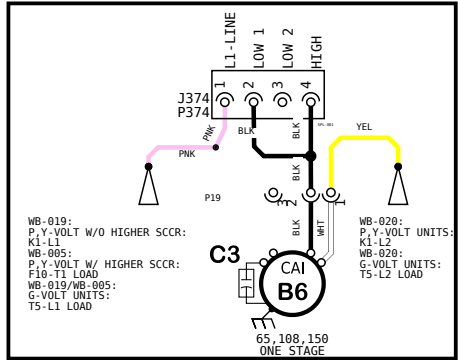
L1-LINE
LOW 1
LOW 2
HIGH
1
2
3
4
J374
P374
PNK
BLK
BLK
YEL
PNK
BLK
P19
2
1
BLK
WHT
WB-019:
P,Y-VOLT W/O HIGHER SCCR:
K1-L1
WB-005:
P,Y-VOLT W/ HIGHER SCCR:
F10-T1 LOAD
WB-019/WB-005:
G-VOLT UNITS:
T5-L1 LOAD
WB-020:
P,Y-VOLT UNITS:
K1-L2
WB-020:
G-VOLT UNITS:
T5-L2 LOAD
C3
CAI
B6
65,108,150
ONE STAGE